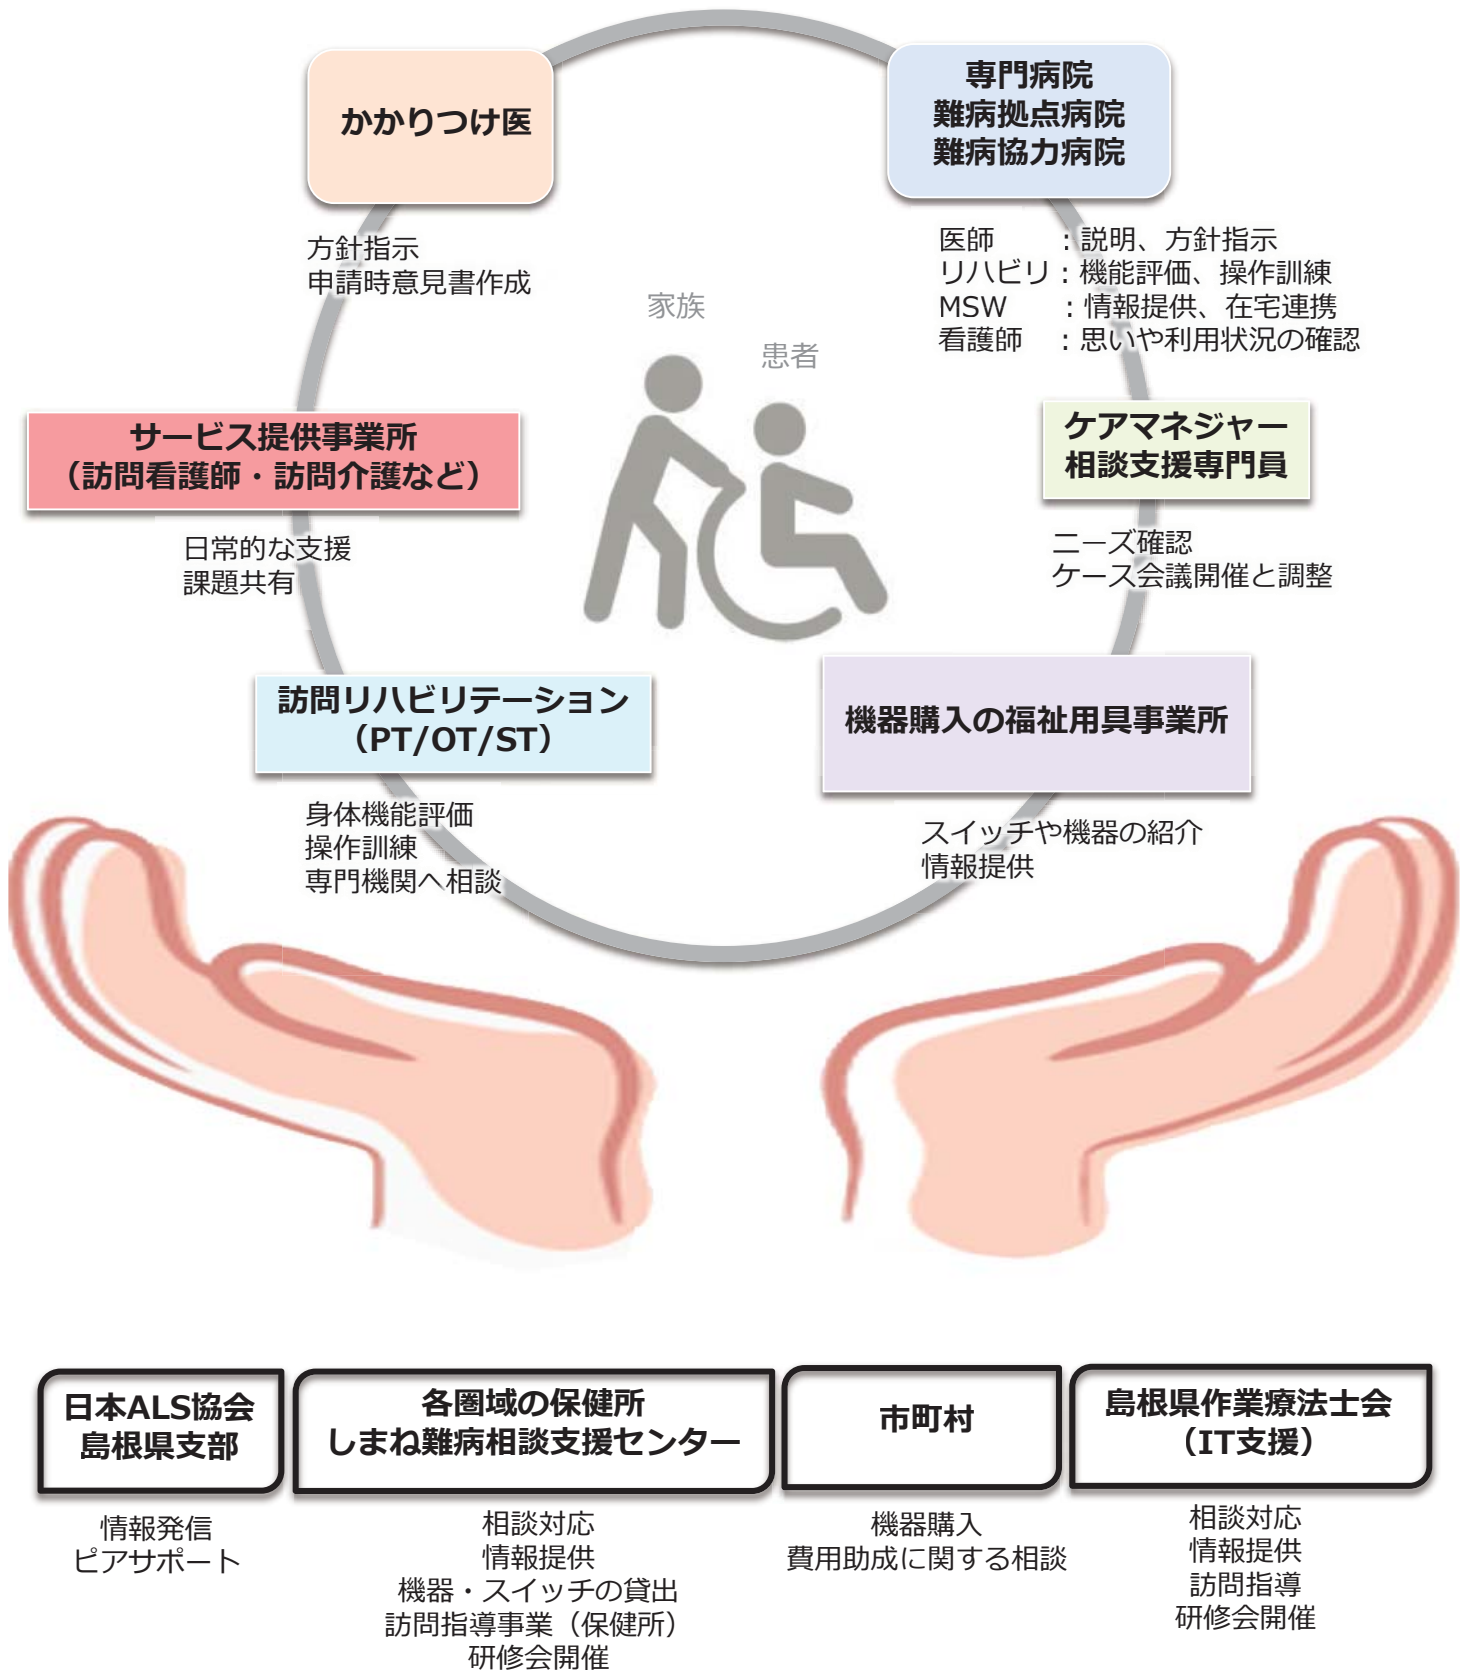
かかりつけ医

方針指示
申請時意見書作成

専門病院
難病拠点病院
難病協力病院

医師　　：説明、方針指示
リハビリ：機能評価、操作訓練
MSW　　：情報提供、在宅連携
看護師　：思いや利用状況の確認

家族

患者

サービス提供事業所
（訪問看護師・訪問介護など）

日常的な支援
課題共有

ケアマネジャー
相談支援専門員

ニーズ確認
ケース会議開催と調整

訪問リハビリテーション
（PT/OT/ST）

身体機能評価
操作訓練
専門機関へ相談

機器購入の福祉用具事業所

スイッチや機器の紹介
情報提供

日本ALS協会
島根県支部

情報発信
ピアサポート

各圏域の保健所
しまね難病相談支援センター

相談対応
情報提供
機器・スイッチの貸出
訪問指導事業（保健所）
研修会開催

市町村

機器購入
費用助成に関する相談

島根県作業療法士会
（IT支援）

相談対応
情報提供
訪問指導
研修会開催